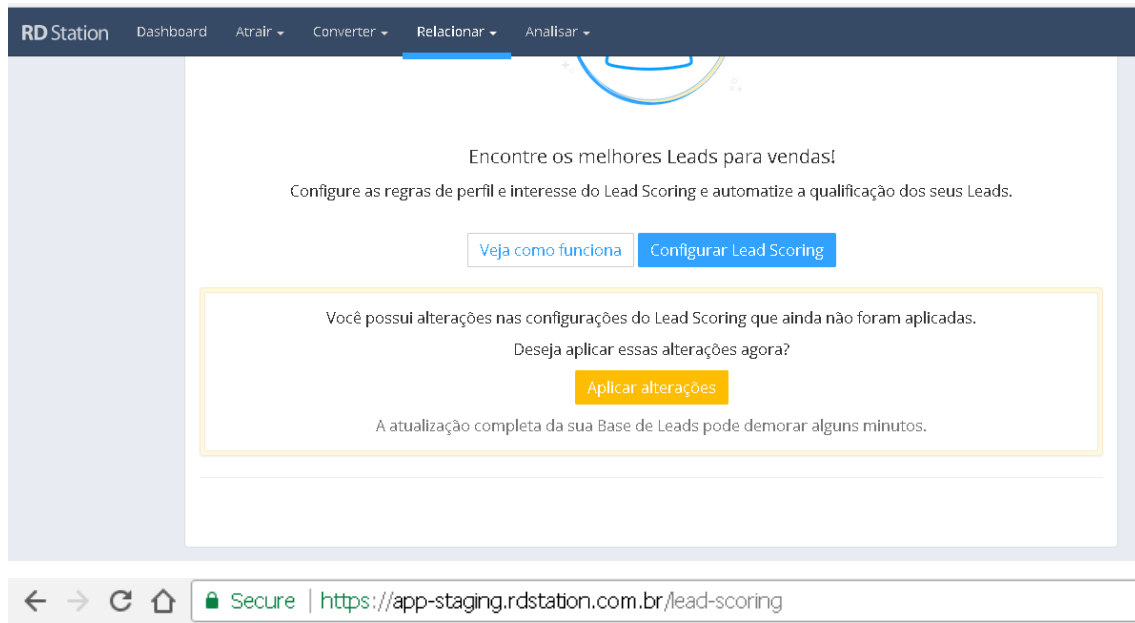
RD Station Dashboard Atrair Converter Relacionar Analisar

Encontre os melhores Leads para vendas!

Configure as regras de perfil e interesse do Lead Scoring e automatize a qualificação dos seus Leads.

Veja como funciona Configurar Lead Scoring

Você possui alterações nas configurações do Lead Scoring que ainda não foram aplicadas.

Deseja aplicar essas alterações agora?

Aplicar alterações

A atualização completa da sua Base de Leads pode demorar alguns minutos.

Secure | https://app-staging.rdstation.com.br/lead-scoring